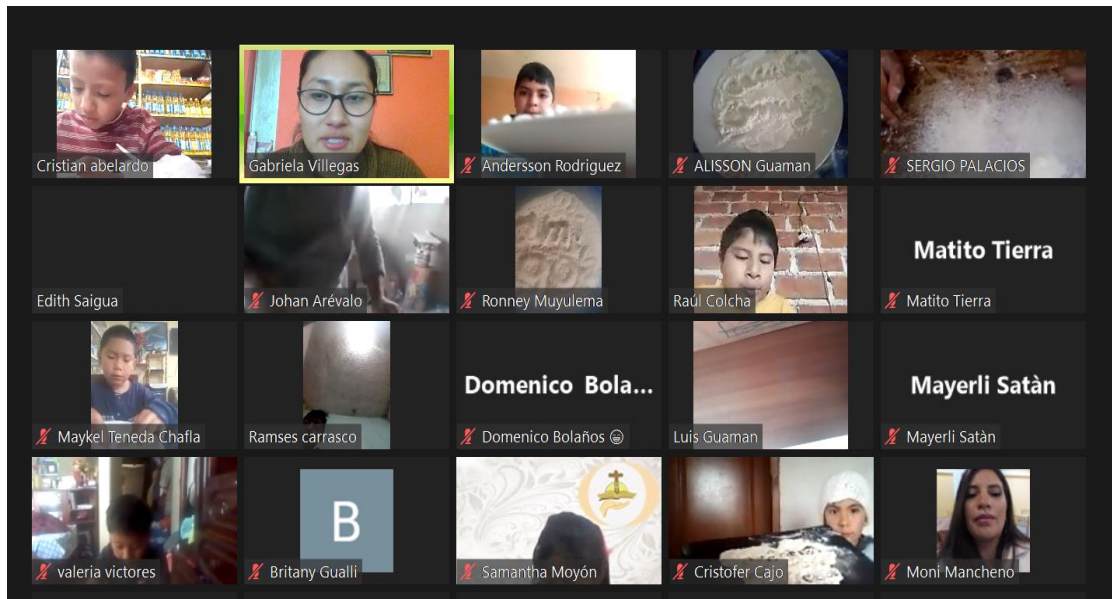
Cristian abelardo

Gabriela Villegas

Andersson Rodriguez

ALISSON Guaman

SERGIO PALACIOS

Edith Saigua

Johan Arévalo

Ronney Muyulema

Raúl Colcha

Matito Tierra

Matito Tierra

Maykel Teneda Chafla

Ramses carrasco

Domenico Bola...

Domenico Bolaños

Luis Guaman

Mayerli Satàn

Mayerli Satàn

valeria victores

B

Britany Gualli

Samantha Moyón

Cristofer Cajo

Moni Mancheno